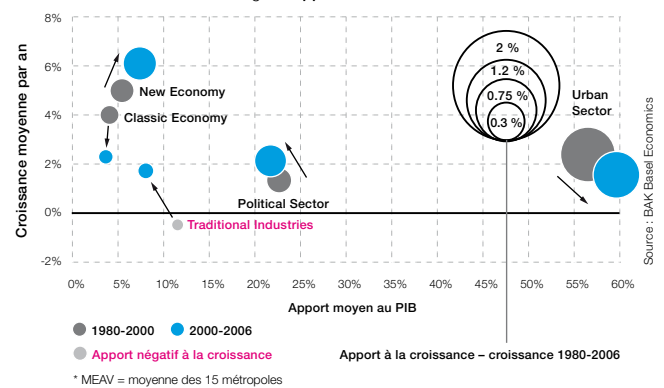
8%
6%
4%
2%
0%
-2%
Croissance moyenne par an
New Economy
Classic Economy
Political Sector
Traditional Industries
2 %
1.2 %
0.75 %
0.3 %
Urban Sector
Source : BAK Basel Economics
0% 5% 10% 15% 20% 25% 30% 35% 40% 45% 50% 55% 60%
Apport moyen au PIB
1980-2000
2000-2006
Apport négatif à la croissance
Apport à la croissance – croissance 1980-2006
* MEAV = moyenne des 15 métropoles